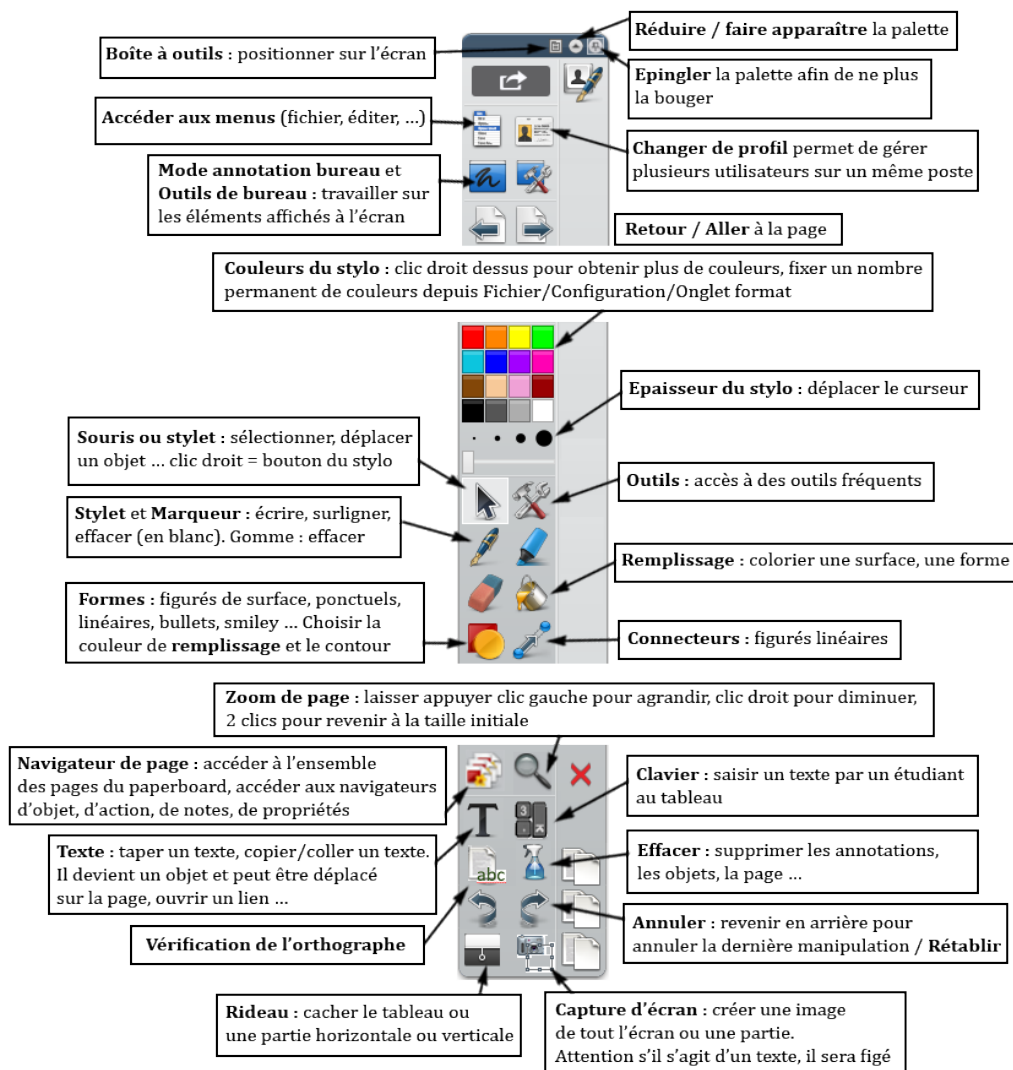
Réduire / faire apparaître la palette

Boîte à outils : positionner sur l'écran

Epingler la palette afin de ne plus la bouger

Accéder aux menus (fichier, éditer, ...)

Changer de profil permet de gérer plusieurs utilisateurs sur un même poste

Mode annotation bureau et Outils de bureau : travailler sur les éléments affichés à l'écran

Retour / Aller à la page

Couleurs du stylo : clic droit dessus pour obtenir plus de couleurs, fixer un nombre permanent de couleurs depuis Fichier/Configuration/Onglet format

Epaisseur du stylo : déplacer le curseur

Souris ou stylet : sélectionner, déplacer un objet ... clic droit = bouton du stylo

Outils : accès à des outils fréquents

Stylet et Marqueur : écrire, surligner, effacer (en blanc). Gomme : effacer

Remplissage : colorier une surface, une forme

Formes : figurés de surface, ponctuels, linéaires, bullets, smiley ... Choisir la couleur de remplissage et le contour

Connecteurs : figurés linéaires

Zoom de page : laisser appuyer clic gauche pour agrandir, clic droit pour diminuer, 2 clics pour revenir à la taille initiale

Navigateur de page : accéder à l'ensemble des pages du paperboard, accéder aux navigateurs d'objet, d'action, de notes, de propriétés

Clavier : saisir un texte par un étudiant au tableau

Texte : taper un texte, copier/coller un texte. Il devient un objet et peut être déplacé sur la page, ouvrir un lien ...

Effacer : supprimer les annotations, les objets, la page ...

abc

Annuler : revenir en arrière pour annuler la dernière manipulation / Rétablir

Vérification de l'orthographe

Rideau : cacher le tableau ou une partie horizontale ou verticale

Capture d'écran : créer une image de tout l'écran ou une partie. Attention s'il s'agit d'un texte, il sera figé